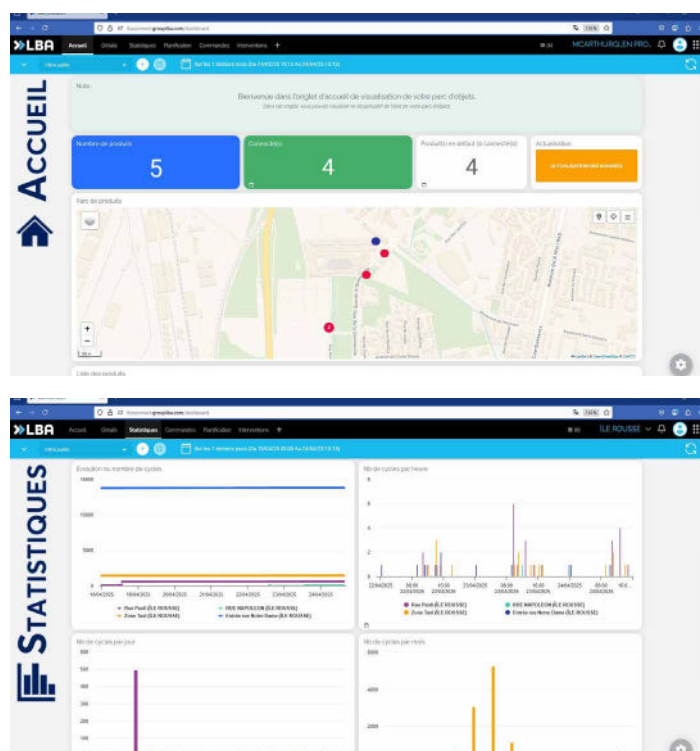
ACCUEIL

LBA Accueil Détails Statistiques Planification Commandes Interventions +

MCARTHURGLEN PRO.

Note

Bienvenue dans l'onglet d'accueil de visualisation de votre parc d'objets.

Nombre de produits
5

Connecté(s)
4

Produits en défaut (a connecté(s))
4

Actualisation

Parc de produits

Liste des produits

STATISTIQUES

LBA Accueil Détails Statistiques Commandes Planification Interventions +

ÎLE ROUSSE

Evolution du nombre de cycles

Nb de cycles par heure

Rue Paoli (ÎLE ROUSSE)
RUE NAPOLEON (ÎLE ROUSSE)
Zone Taxi (ÎLE ROUSSE)
Entrée rue Notre Dame (ÎLE ROUSSE)

Nb de cycles par jour

Nb de cycles par mois